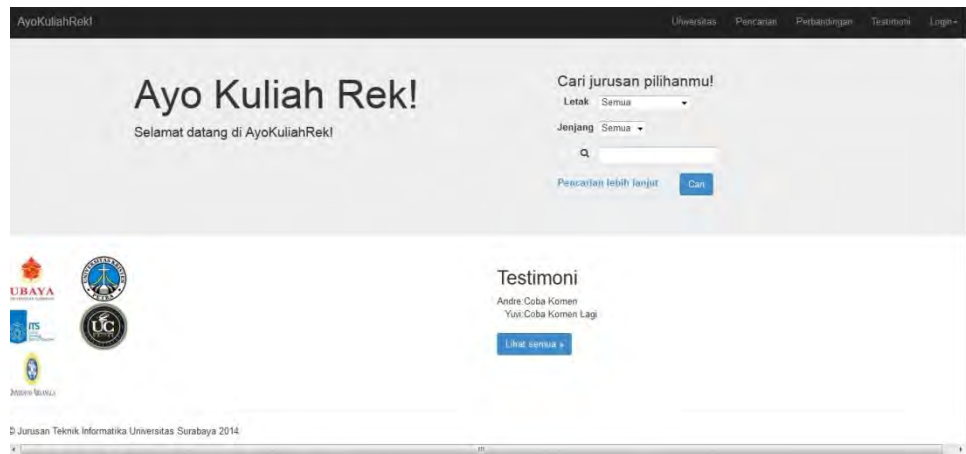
AyoKuliahRek! Universitas Pencarian Perbandingan Testimoni Login

Ayo Kuliah Rek!

Selamat datang di AyoKuliahRek!

Cari jurusan pilihanmu!

Letak Semua

Jenjang Semua

Pencarian lebih lanjut Cari

UBAYA

ITS

UC

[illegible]

Testimoni

Andre:Coba Komen
Yuvi:Coba Komen Lagi

Lihat semua »

© Jurusan Teknik Informatika Universitas Surabaya 2014